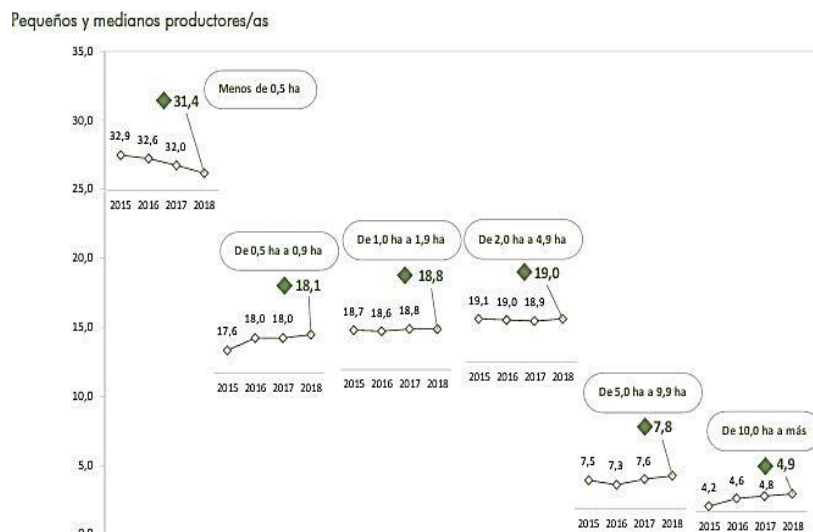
Pequeños y medianos productores/as

35,0

30,0

25,0

20,0

15,0

10,0

5,0

0,0

Menos de 0,5 ha

31,4

32,9 32,6 32,0

2015 2016 2017 2018

De 0,5 ha a 0,9 ha

18,1

17,6 18,0 18,0

2015 2016 2017 2018

De 1,0 ha a 1,9 ha

18,8

18,7 18,6 18,8

2015 2016 2017 2018

De 2,0 ha a 4,9 ha

19,0

19,1 19,0 18,9

2015 2016 2017 2018

De 5,0 ha a 9,9 ha

7,8

7,5 7,3 7,6

2015 2016 2017 2018

De 10,0 ha a más

4,9

4,2 4,6 4,8

2015 2016 2017 2018